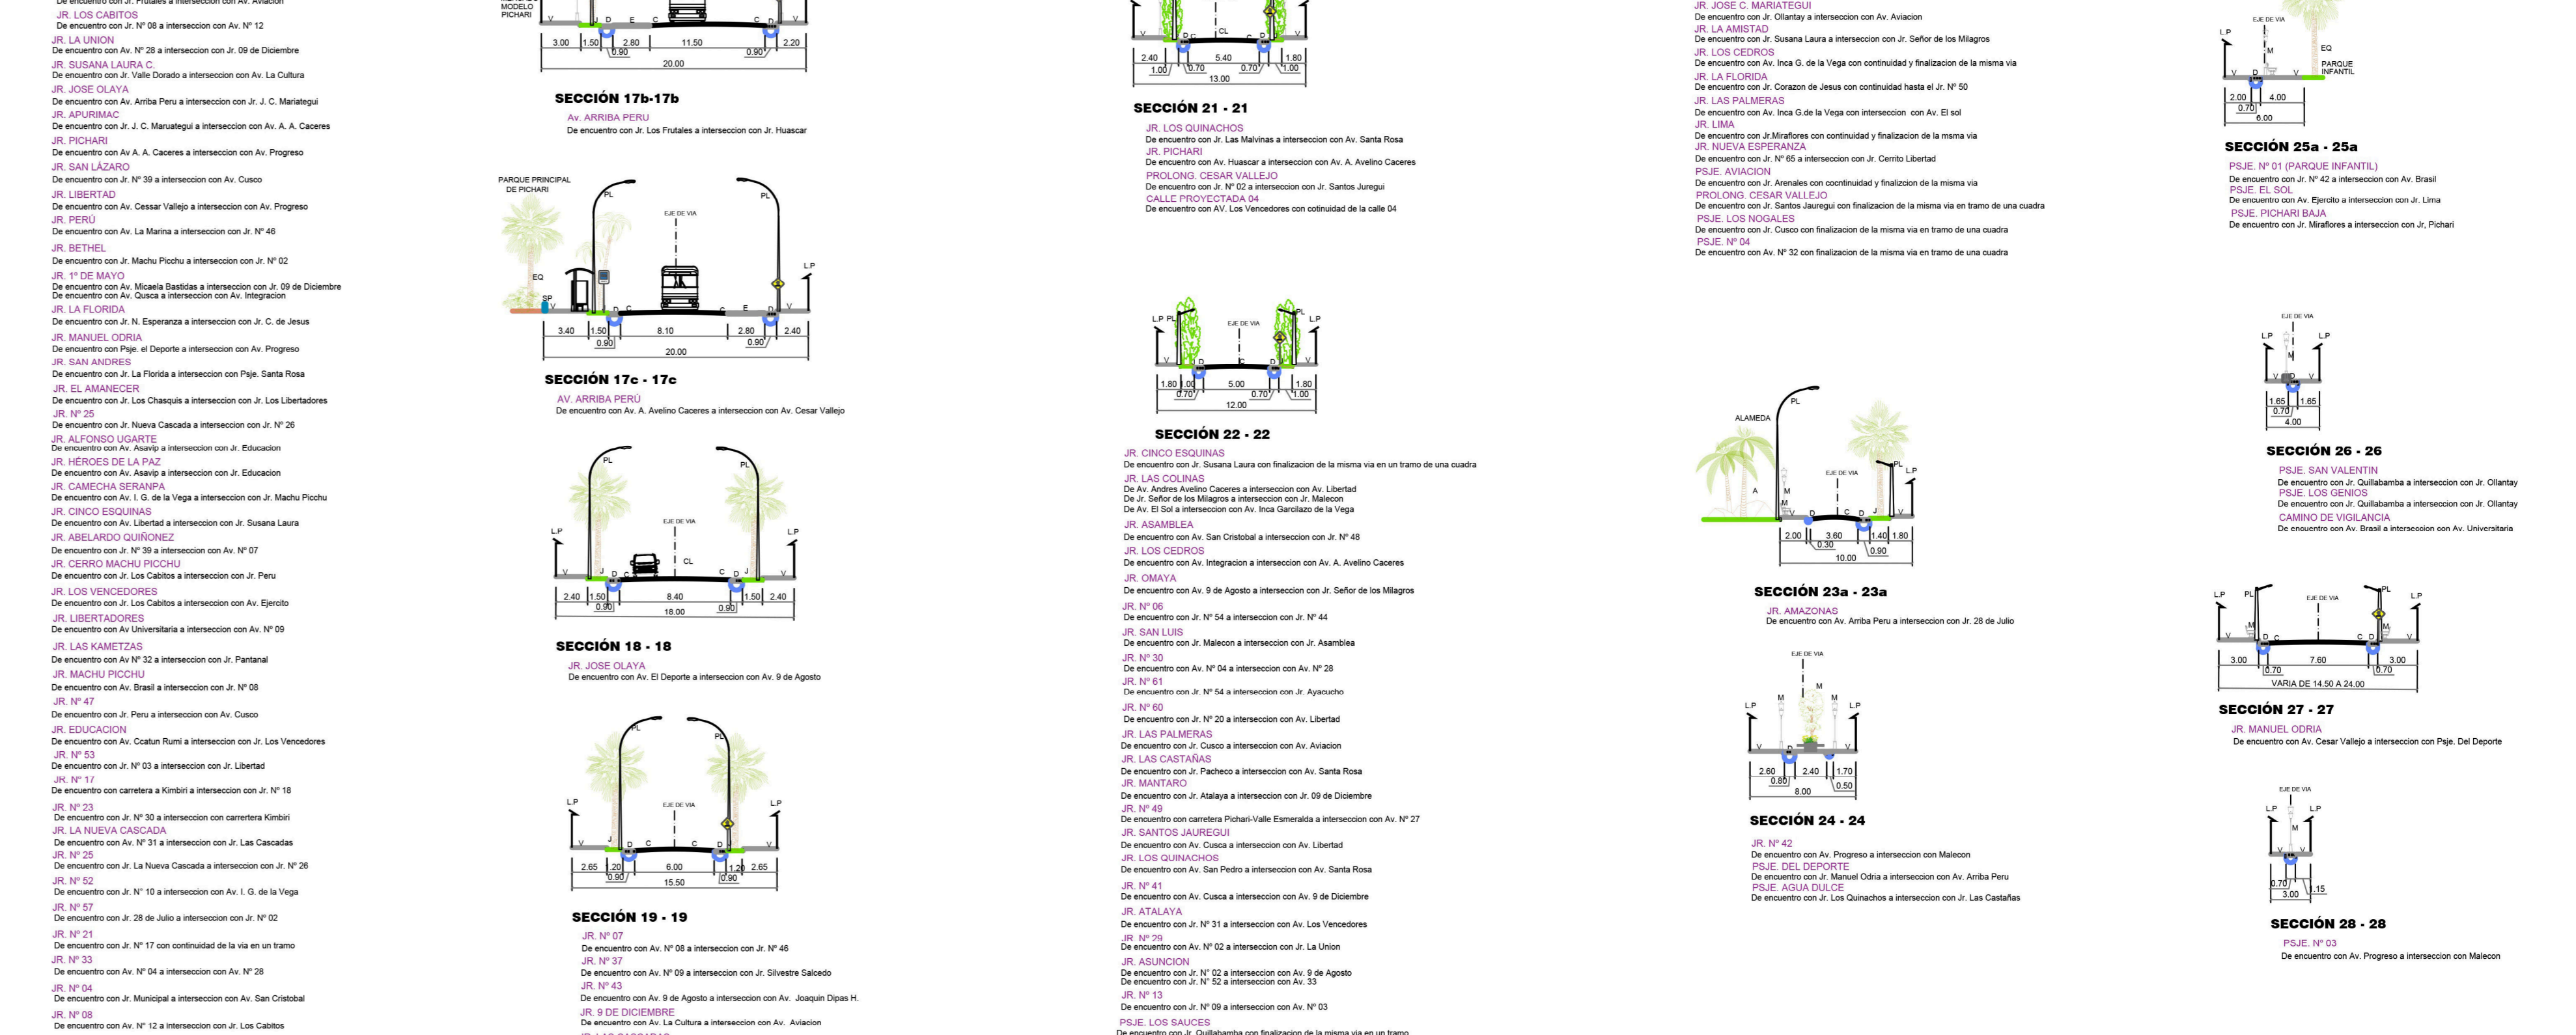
De encuentro con Jr. Frutales a interseccion con Av. Aviacion
JR. LOS CABITOS
De encuentro con Jr. Nº 08 a interseccion con Av. Nº 12
JR. LA UNION
De encuentro con Av. Nº 28 a interseccion con Jr. 09 de Diciembre
JR. SUSANA LAURA C.
De encuentro con Jr. Valle Dorado a interseccion con Av. La Cultura
JR. JOSE OLAYA
De encuentro con Av. Arriba Peru a interseccion con Jr. J. C. Mariategui
JR. APURIMAC
De encuentro con Jr. J. C. Maruategui a interseccion con Av. A. A. Caceres
JR. PICHARI
De encuentro con Av A. A. Caceres a interseccion con Av. Progreso
JR. SAN LÁZARO
De encuentro con Jr. Nº 39 a interseccion con Av. Cusco
JR. LIBERTAD
De encuentro con Av. Cessar Vallejo a interseccion con Av. Progreso
JR. PERÚ
De encuentro con Av. La Marina a interseccion con Jr. Nº 46
JR. BETHEL
De encuentro con Jr. Machu Picchu a interseccion con Jr. Nº 02
JR. 1º DE MAYO
De encuentro con Av. Micaela Bastidas a interseccion con Jr. 09 de Diciembre
De encuentro con Av. Qusca a interseccion con Av. Integracion
JR. LA FLORIDA
De encuentro con Jr. N. Esperanza a interseccion con Jr. C. de Jesus
JR. MANUEL ODRIA
De encuentro con Psje. el Deporte a interseccion con Av. Progreso
JR. SAN ANDRES
De encuentro con Jr. La Florida a interseccion con Psje. Santa Rosa
JR. EL AMANECER
De encuentro con Jr. Los Chasquis a interseccion con Jr. Los Libertadores
JR. Nº 25
De encuentro con Jr. Nueva Cascada a interseccion con Jr. Nº 26
JR. ALFONSO UGARTE
De encuentro con Av. Asavip a interseccion con Jr. Educacion
JR. HÉROES DE LA PAZ
De encuentro con Av. Asavip a interseccion con Jr. Educacion
JR. CAMECHA SERANPA
De encuentro con Av. I. G. de la Vega a interseccion con Jr. Machu Picchu
JR. CINCO ESQUINAS
De encuentro con Av. Libertad a interseccion con Jr. Susana Laura
JR. ABELARDO QUIÑONEZ
De encuentro con Jr. Nº 39 a interseccion con Av. Nº 07
JR. CERRO MACHU PICCHU
De encuentro con Jr. Los Cabitos a interseccion con Jr. Peru
JR. LOS VENCEDORES
De encuentro con Jr. Los Cabitos a interseccion con Av. Ejercito
JR. LIBERTADORES
De encuentro con Av Universitaria a interseccion con Av. Nº 09
JR. LAS KAMETZAS
De encuentro con Av Nº 32 a interseccion con Jr. Pantanal
JR. MACHU PICCHU
De encuentro con Av. Brasil a interseccion con Jr. Nº 08
JR. Nº 47
De encuentro con Jr. Peru a interseccion con Av. Cusco
JR. EDUCACION
De encuentro con Av. Ccatun Rumi a interseccion con Jr. Los Vencedores
JR. Nº 53
De encuentro con Jr. Nº 03 a interseccion con Jr. Libertad
JR. Nº 17
De encuentro con carretera a Kimbiri a interseccion con Jr. Nº 18
JR. Nº 23
De encuentro con Jr. Nº 30 a interseccion con carrretera Kimbiri
JR. LA NUEVA CASCADA
De encuentro con Av. Nº 31 a interseccion con Jr. Las Cascadas
JR. Nº 25
De encuentro con Jr. La Nueva Cascada a interseccion con Jr. Nº 26
JR. Nº 52
De encuentro con Jr. Nº 10 a interseccion con Av. I. G. de la Vega
JR. Nº 57
De encuentro con Jr. 28 de Julio a interseccion con Jr. Nº 02
JR. Nº 21
De encuentro con Jr. Nº 17 con continuidad de la via en un tramo
JR. Nº 33
De encuentro con Av. Nº 04 a interseccion con Av. Nº 28
JR. Nº 04
De encuentro con Jr. Municipal a interseccion con Av. San Cristobal
JR. Nº 08
De encuentro con Av. Nº 12 a interseccion con Jr. Los Cabitos

MODELO PICHARI
V D E C C D V
3.00 1.50 2.80 11.50 0.90 2.20
0.90
20.00
SECCIÓN 17b-17b
Av. ARRIBA PERU
De encuentro con Jr. Los Frutales a interseccion con Jr. Huascar

PARQUE PRINCIPAL DE PICHARI
PL EJE DE VIA PL
EQ LP
SP V D C E D V
3.40 1.50 8.10 2.80 2.40
0.90 0.90
20.00
SECCIÓN 17c - 17c
AV. ARRIBA PERÚ
De encuentro con Av. A. Avelino Caceres a interseccion con Av. Cesar Vallejo

PL EJE DE VIA PL
LP LP
V J D C CL C D J V
2.40 1.50 8.40 1.50 2.40
0.90 0.90
18.00
SECCIÓN 18 - 18
JR. JOSE OLAYA
De encuentro con Av. El Deporte a interseccion con Av. 9 de Agosto

PL PL
LP EJE DE VIA LP
V J D C C D V
2.65 1.20 6.00 1.20 2.65
0.90 0.90
15.50
SECCIÓN 19 - 19
JR. Nº 07
De encuentro con Av. Nº 08 a interseccion con Jr. Nº 46
JR. Nº 37
De encuentro con Av. Nº 09 a interseccion con Jr. Silvestre Salcedo
JR. Nº 43
De encuentro con Av. 9 de Agosto a interseccion con Av. Joaquin Dipas H.
JR. 9 DE DICIEMBRE
De encuentro con Av. La Cultura a interseccion con Av. Aviacion

V D C CL C D V
2.40 5.40 1.80
1.00 0.70 0.70 1.00
13.00
SECCIÓN 21 - 21
JR. LOS QUINACHOS
De encuentro con Jr. Las Malvinas a interseccion con Av. Santa Rosa
JR. PICHARI
De encuentro con Av. Huascar a interseccion con Av. A. Avelino Caceres
PROLONG. CESAR VALLEJO
De encuentro con Jr. Nº 02 a interseccion con Jr. Santos Juregui
CALLE PROYECTADA 04
De encuentro con AV. Los Vencedores con cotinuidad de la calle 04

LP PL EJE DE VIA PL LP
V D C D V
1.80 1.00 5.00 1.80
0.70 0.70 1.00
12.00
SECCIÓN 22 - 22
JR. CINCO ESQUINAS
De encuentro con Jr. Susana Laura con finalizacion de la misma via en un tramo de una cuadra
JR. LAS COLINAS
De Av. Andres Avelino Caceres a interseccion con Av. Libertad
De Jr. Señor de los Milagros a interseccion con Jr. Malecon
De Av. El Sol a interseccion con Av. Inca Garcilazo de la Vega
JR. ASAMBLEA
De encuentro con Av. San Cristobal a interseccion con Jr. Nº 48
JR. LOS CEDROS
De encuentro con Av. Integracion a interseccion con Av. A. Avelino Caceres
JR. OMAYA
De encuentro con Av. 9 de Agosto a interseccion con Jr. Señor de los Milagros
JR. Nº 06
De encuentro con Jr. Nº 54 a interseccion con Jr. Nº 44
JR. SAN LUIS
De encuentro con Jr. Malecon a interseccion con Jr. Asamblea
JR. Nº 30
De encuentro con Av. Nº 04 a interseccion con Av. Nº 28
JR. Nº 61
De encuentro con Jr. Nº 54 a interseccion con Jr. Ayacucho
JR. Nº 60
De encuentro con Jr. Nº 20 a interseccion con Av. Libertad
JR. LAS PALMERAS
De encuentro con Jr. Cusco a interseccion con Av. Aviacion
JR. LAS CASTAÑAS
De encuentro con Jr. Pacheco a interseccion con Av. Santa Rosa
JR. MANTARO
De encuentro con Jr. Atalaya a interseccion con Jr. 09 de Diciembre
JR. Nº 49
De encuentro con carretera Pichari-Valle Esmeralda a interseccion con Av. Nº 27
JR. SANTOS JAUREGUI
De encuentro con Av. Cusca a interseccion con Av. Libertad
JR. LOS QUINACHOS
De encuentro con Av. San Pedro a interseccion con Av. Santa Rosa
JR. Nº 41
De encuentro con Av. Cusca a interseccion con Av. 9 de Diciembre
JR. ATALAYA
De encuentro con Jr. Nº 31 a interseccion con Av. Los Vencedores
JR. Nº 29
De encuentro con Av. Nº 02 a interseccion con Jr. La Union
JR. ASUNCION
De encuentro con Jr. Nº 02 a interseccion con Av. 9 de Agosto
De encuentro con Jr. Nº 52 a interseccion con Av. 33
JR. Nº 13
De encuentro con Jr. Nº 09 a interseccion con Av. Nº 03
PSJE. LOS SAUCES
De encuentro con Jr. Quillabamba con finalizacion de la misma via en un tramo

JR. JOSE C. MARIATEGUI
De encuentro con Jr. Ollantay a interseccion con Av. Aviacion
JR. LA AMISTAD
De encuentro con Jr. Susana Laura a interseccion con Jr. Señor de los Milagros
JR. LOS CEDROS
De encuentro con Av. Inca G. de la Vega con continuidad y finalizacion de la misma via
JR. LA FLORIDA
De encuentro con Jr. Corazon de Jesus con continuidad hasta el Jr. Nº 50
JR. LAS PALMERAS
De encuentro con Av. Inca G.de la Vega con interseccion con Av. El sol
JR. LIMA
De encuentro con Jr.Miraflores con continuidad y finalizacion de la msma via
JR. NUEVA ESPERANZA
De encuentro con Jr. Nº 65 a interseccion con Jr. Cerrito Libertad
PSJE. AVIACION
De encuentro con Jr. Arenales con cootinuidad y finalizcion de la misma via
PROLONG. CESAR VALLEJO
De encuentro con Jr. Santos Jauregui con finalizacion de la misma via en tramo de una cuadra
PSJE. LOS NOGALES
De encuentro con Jr. Cusco con finalizacion de la misma via en tramo de una cuadra
PSJE. Nº 04
De encuentro con Av. Nº 32 con finalizacion de la misma via en tramo de una cuadra

ALAMEDA PL
EJE DE VIA PL LP
A M M V D C C D J V
2.00 3.60 1.40 1.80
0.30 0.90
10.00
SECCIÓN 23a - 23a
JR. AMAZONAS
De encuentro con Av. Arriba Peru a interseccion con Jr. 28 de Julio

EJE DE VIA
LP M M LP
V D D V
2.60 2.40 1.70
0.80 0.50
8.00
SECCIÓN 24 - 24
JR. Nº 42
De encuentro con Av. Progreso a interseccion con Malecon
PSJE. DEL DEPORTE
De encuentro con Jr. Manuel Odria a interseccion con Av. Arriba Peru
PSJE. AGUA DULCE
De encuentro con Jr. Los Quinachos a interseccion con Jr. Las Castañas

EJE DE VIA
LP M EQ
PARQUE INFANTIL
V D V
2.00 4.00
0.70
6.00
SECCIÓN 25a - 25a
PSJE. Nº 01 (PARQUE INFANTIL)
De encuentro con Jr. Nº 42 a interseccion con Av. Brasil
PSJE. EL SOL
De encuentro con Av. Ejercito a interseccion con Jr. Lima
PSJE. PICHARI BAJA
De encuentro con Jr. Miraflores a interseccion con Jr, Pichari

EJE DE VIA
LP LP
M
V D V
1.65 1.65
0.70
4.00
SECCIÓN 26 - 26
PSJE. SAN VALENTIN
De encuentro con Jr. Quillabamba a interseccion con Jr. Ollantay
PSJE. LOS GENIOS
De encuentro con Jr. Quillabamba a interseccion con Jr. Ollantay
CAMINO DE VIGILANCIA
De encuentro con Av. Brasil a interseccion con Av. Universitaria

LP PL EJE DE VIA PL LP
V M D C C D M V
3.00 7.60 3.00
0.70 0.70
VARIA DE 14.50 A 24.00
SECCIÓN 27 - 27
JR. MANUEL ODRIA
De encuentro con Av. Cesar Vallejo a interseccion con Psje. Del Deporte

EJE DE VIA
LP LP
M
V D V
0.70 .15
3.00
SECCIÓN 28 - 28
PSJE. Nº 03
De encuentro con Av. Progreso a interseccion con Malecon